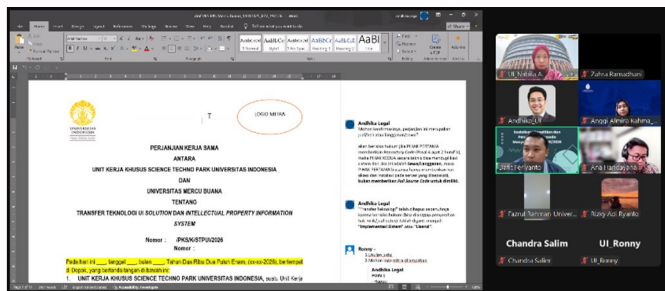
LOGO MITRA

PERJANJIAN KERJA SAMA

ANTARA

UNIT KERJA KHUSUS SCIENCE TECHNO PARK UNIVERSITAS INDONESIA

DAN

UNIVERSITAS MERCU BUANA

TENTANG

TRANSFER TEKNOLOGI UI SOLUTION DAN INTELLECTUAL PROPERTY INFORMATION SYSTEM

Nomor : /PKS/K/STPUI/2026

Nomor :

Pada hari ini ___ tanggal ___ bulan ___ Tahun Dua Ribu Dua Puluh Enam, (xx-xx-2026), bertempat di Depok, yang bertanda tangan di bawah ini:

1. UNIT KERJA KHUSUS SCIENCE TECHNO PARK UNIVERSITAS INDONESIA, suatu Unit Kerja

Andhika Legal

Andhika Legal

Ronny

Andhika Legal

UI_Nabila A.

Zuhra Ramadhani

Andhika_UI

Anggi Almira Rahma...

Ana Handayani

Fazrul Rahman Univer...

Rizky Adi Ryanto

Chandra Salim

UI_Ronny

Chandra Salim

UI_Ronny